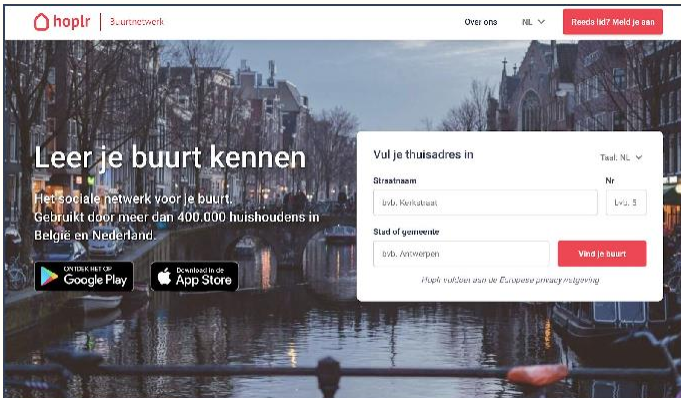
hoplr | Buurtnetwerk

Over ons NL

Reeds lid? Meld je aan

Leer je buurt kennen

Het sociale netwerk voor je buurt. Gebruikt door meer dan 400.000 huishoudens in België en Nederland.

ONTDEK HET OP Google Play

Download in de App Store

Vul je thuisadres in

Taal: NL

Straatnaam

bvb. Kerkstraat

Nr

bvb. 5

Stad of gemeente

bvb. Antwerpen

Vind je buurt

Hoplr voldoet aan de Europese privacy wetgeving